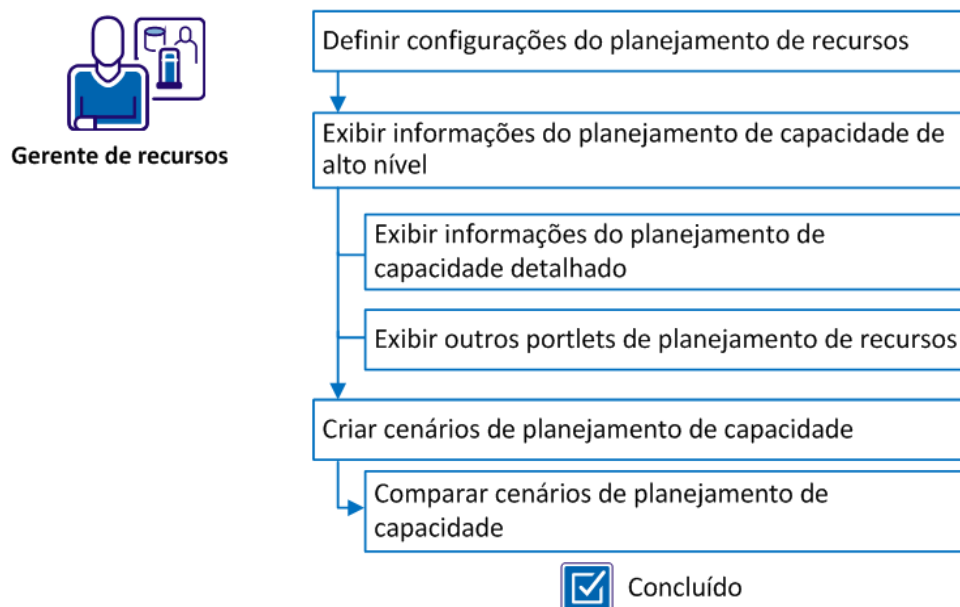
Gerente de recursos

Definir configurações do planejamento de recursos

Exibir informações do planejamento de capacidade de alto nível

Exibir informações do planejamento de capacidade detalhado

Exibir outros portlets de planejamento de recursos

Criar cenários de planejamento de capacidade

Comparar cenários de planejamento de capacidade

Concluído